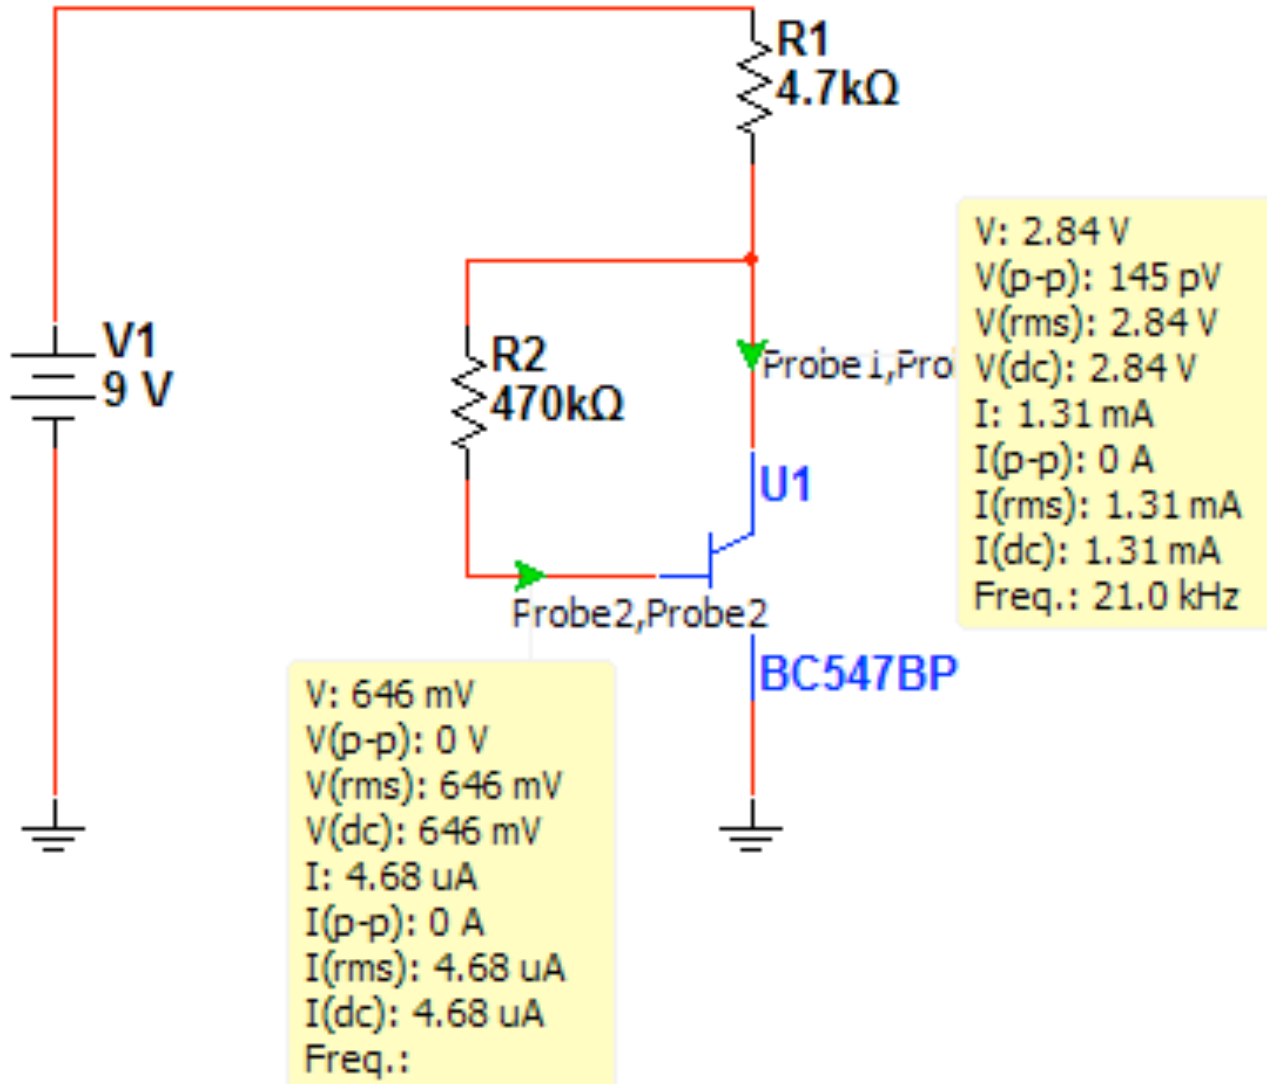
R1
4.7kΩ

V1
9 V

R2
470kΩ

Probe1,Pro

V: 2.84 V
V(p-p): 145 pV
V(rms): 2.84 V
V(dc): 2.84 V
I: 1.31 mA
I(p-p): 0 A
I(rms): 1.31 mA
I(dc): 1.31 mA
Freq.: 21.0 kHz

U1

Probe2,Probe2

BC547BP

V: 646 mV
V(p-p): 0 V
V(rms): 646 mV
V(dc): 646 mV
I: 4.68 uA
I(p-p): 0 A
I(rms): 4.68 uA
I(dc): 4.68 uA
Freq.: